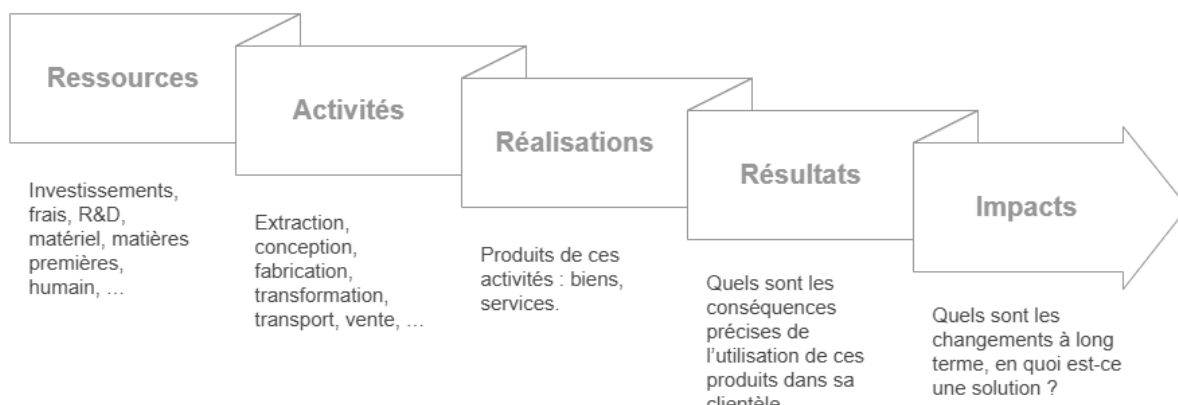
Ressources

Investissements, frais, R&D, matériel, matières premières, humain, …

Activités

Extraction, conception, fabrication, transformation, transport, vente, …

Réalisations

Produits de ces activités : biens, services.

Résultats

Quels sont les conséquences précises de l'utilisation de ces produits dans sa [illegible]

Impacts

Quels sont les changements à long terme, en quoi est-ce une solution ?